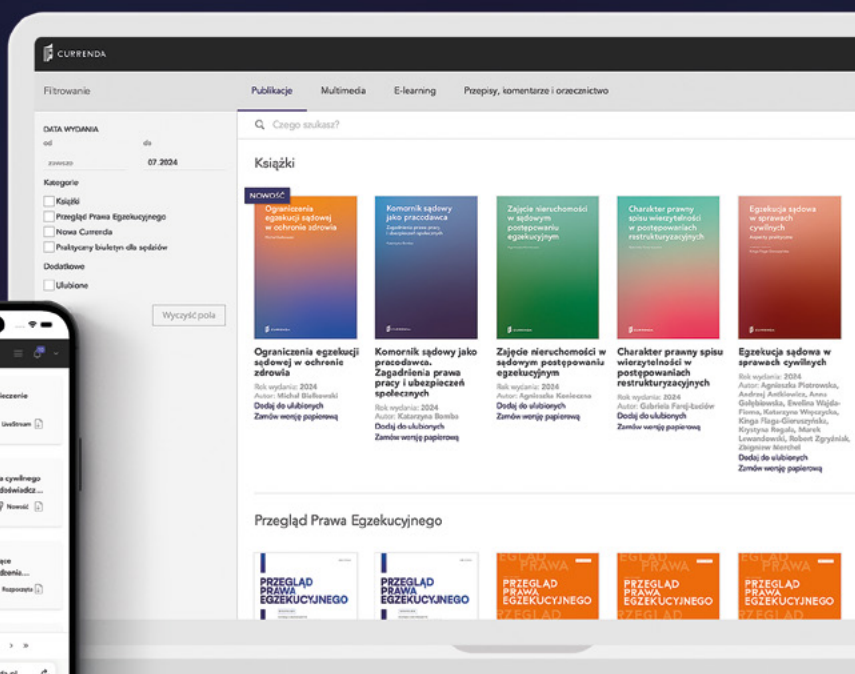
CURRENDA

Filtrowanie

Publikacje Multimedia E-learning Przepisy, komentarze i orzecznictwo

DATA WYDANIA
od do
zawsze 07.2024

Kategorie
Książki
Przegląd Prawa Egzekucyjnego
Nowa Currenda
Praktyczny biuletyn dla sędziów

Dodatkowe
Ulubione

Wyczyść pola

Czego szukasz?

Książki

NOWOŚĆ

Ograniczenia egzekucji sądowej w ochronie zdrowia
Rok wydania: 2024
Autor: Michał Białkowski
Dodaj do ulubionych
Zamów wersję papierową

Komornik sądowy jako pracodawca. Zagadnienia prawa pracy i ubezpieczeń społecznych
Rok wydania: 2024
Autor: Katarzyna Bomba
Dodaj do ulubionych
Zamów wersję papierową

Zajęcie nieruchomości w sądowym postępowaniu egzekucyjnym
Rok wydania: 2024
Autor: Agnieszka Koniecna
Dodaj do ulubionych
Zamów wersję papierową

Charakter prawny spisu wierzytelności w postępowaniach restrukturyzacyjnych
Rok wydania: 2024
Autor: Gabriela Fonji-Łaców
Dodaj do ulubionych
Zamów wersję papierową

Egzekucja sądowa w sprawach cywilnych
Rok wydania: 2024
Autor: Agnieszka Piotrowska, Andrzej Antkiewicz, Anna Gołębiowska, Ewelina Wajda-Fiema, Katarzyna Węgrzyka, Kinga Flaga-Gieruszyńska, Krystyna Regała, Marek Lewandowski, Robert Zgrydniak, Zbigniew Merchel
Dodaj do ulubionych
Zamów wersję papierową

Przegląd Prawa Egzekucyjnego

PRZEGLĄD PRAWA EGZEKUCYJNEGO
PRZEGLĄD PRAWA EGZEKUCYJNEGO
PRZEGLĄD PRAWA EGZEKUCYJNEGO
PRZEGLĄD PRAWA EGZEKUCYJNEGO
PRZEGLĄD PRAWA EGZEKUCYJNEGO

ieczenie
LiveStream
a cywilnego doświadcz...
Nowość
ące dzenia....
Rozpoczęta